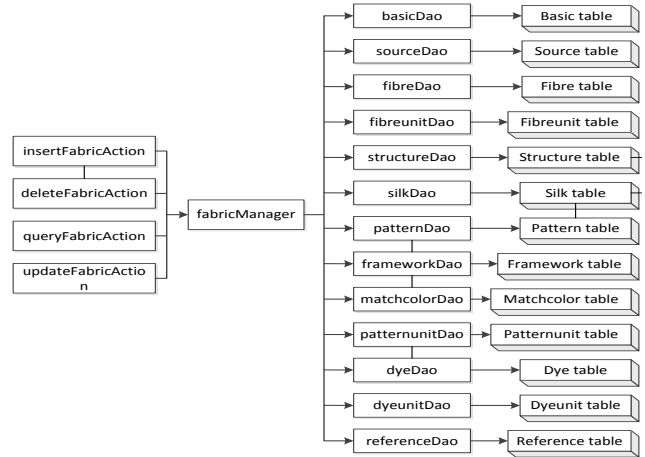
insertFabricAction
deleteFabricAction
queryFabricAction
updateFabricAction

fabricManager

basicDao
sourceDao
fibreDao
fibreunitDao
structureDao
silkDao
patternDao
frameworkDao
matchcolorDao
patternunitDao
dyeDao
dyeunitDao
referenceDao

Basic table
Source table
Fibre table
Fibreunit table
Structure table
Silk table
Pattern table
Framework table
Matchcolor table
Patternunit table
Dye table
Dyeunit table
Reference table